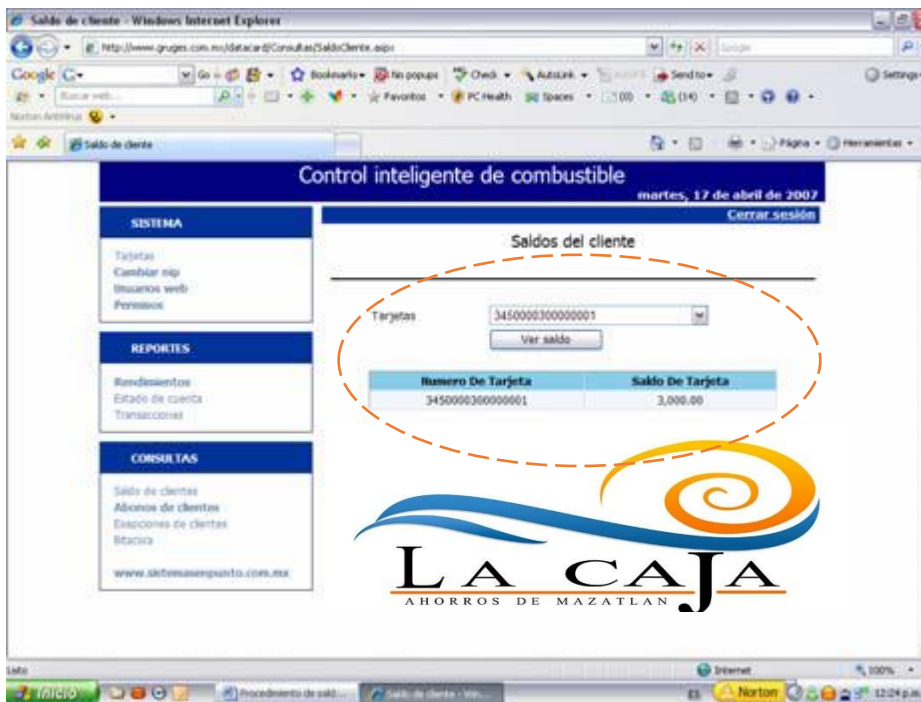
Saldo de cliente - Windows Internet Explorer

http://www.grupes.com.mx/datacard/Consultas/SaldoCliente.aspx

Google

Bookmarks | No popups | Check | AutoLink | Send to

Favoritos | PC Health | Spaces

Norton AntiVirus

Saldo de cliente

Página | Herramientas

Control inteligente de combustible

martes, 17 de abril de 2007

Cerrar sesión

SISTEMA

Tarjetas
Cambiar nip
Usuarios web
Permisos

REPORTES

Rendimientos
Estado de cuenta
Transacciones

CONSULTAS

Saldo de clientes
Abonos de clientes
Excepciones de clientes
Bitacora

www.sistemasenpunto.com.mx

Saldos del cliente

Tarjetas 3450000300000001

Ver saldo

| Numero De Tarjeta | Saldo De Tarjeta |
|---|---|
| 3450000300000001 | 3,000.00 |

LA CAJA
AHORROS DE MAZATLAN

Listo

Internet

100%

Inicio

Procedimiento de sald...

Saldo de cliente - Win...

Norton

12:24 p.m.